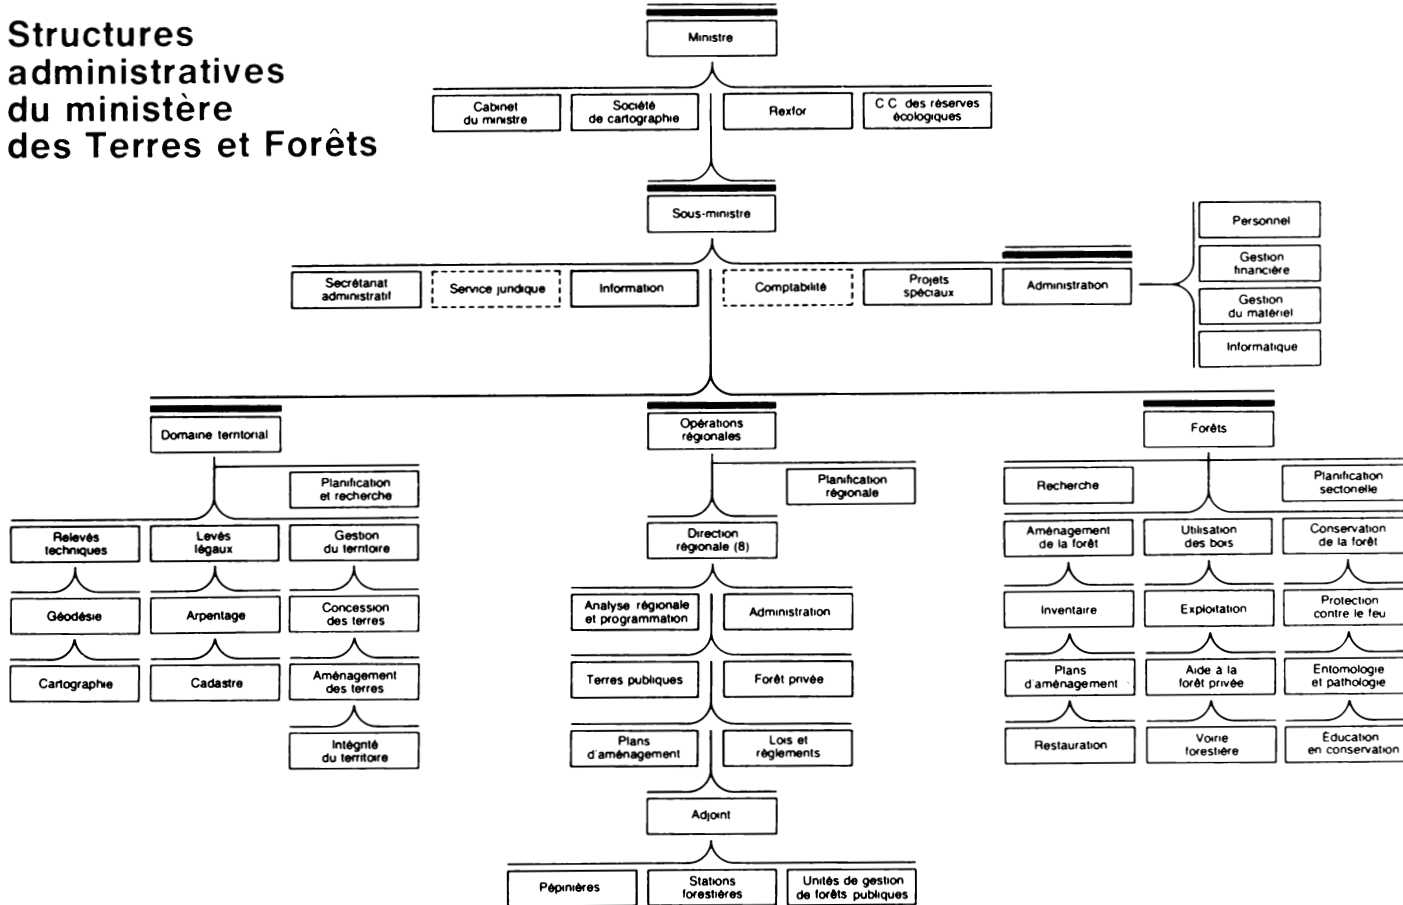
Structures administratives du ministère des Terres et Forêts

Ministre

Cabinet du ministre

Société de cartographie

Rexfor

C C des réserves écologiques

Sous-ministre

Secrétariat administratif

Service juridique

Information

Comptabilité

Projets spéciaux

Administration

Personnel

Gestion financière

Gestion du matériel

Informatique

Domaine territorial

Planification et recherche

Relevés techniques

Levés légaux

Gestion du territoire

Géodésie

Arpentage

Concession des terres

Cartographie

Cadastre

Aménagement des terres

Intégrité du territoire

Opérations régionales

Planification régionale

Direction régionale (8)

Analyse régionale et programmation

Administration

Terres publiques

Forêt privée

Plans d'aménagement

Lois et règlements

Adjoint

Pépinières

Stations forestières

Unités de gestion de forêts publiques

Forêts

Recherche

Planification sectorielle

Aménagement de la forêt

Utilisation des bois

Conservation de la forêt

Inventaire

Exploitation

Protection contre le feu

Plans d'aménagement

Aide à la forêt privée

Entomologie et pathologie

Restauration

Voirie forestière

Éducation en conservation